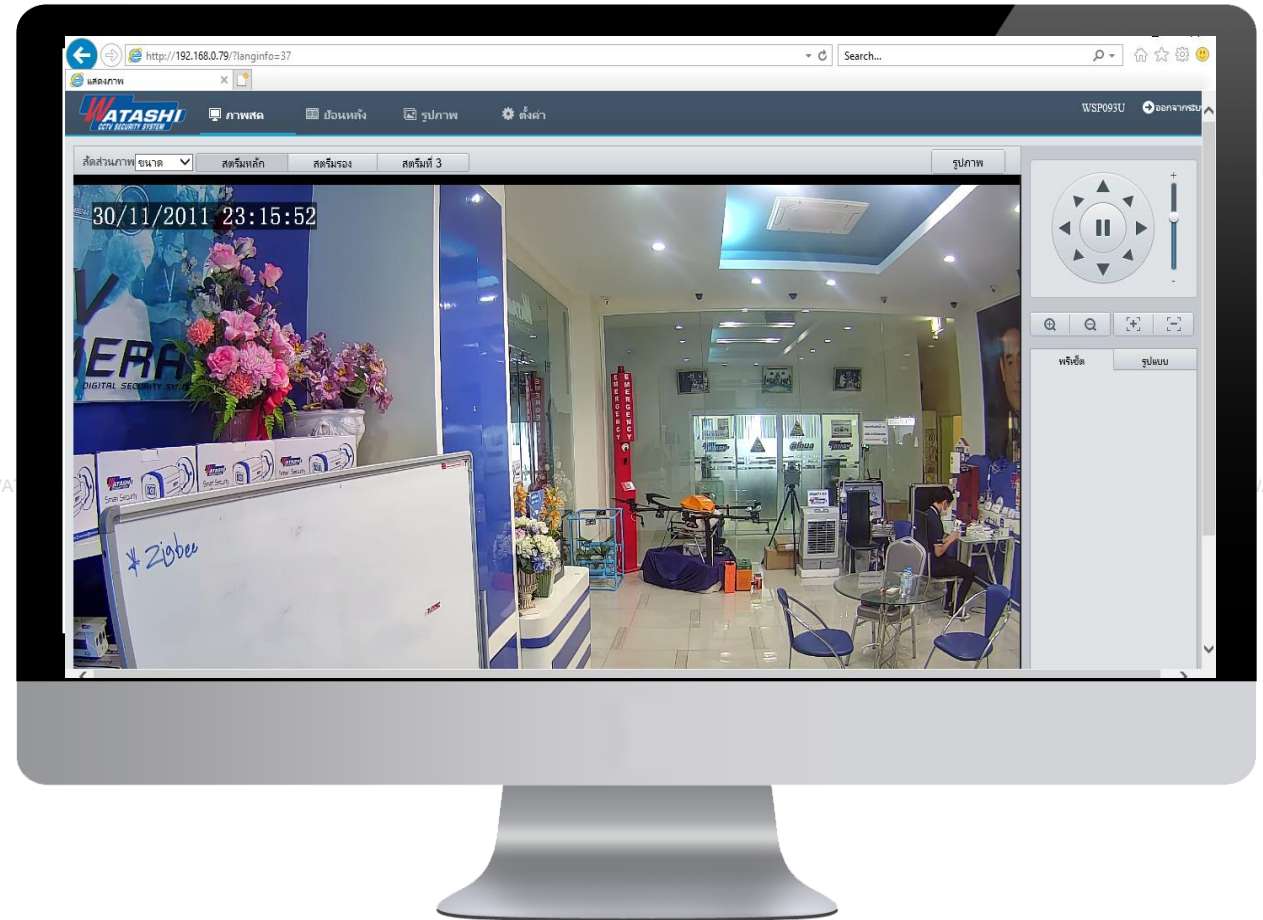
http://192.168.0.79/?langinfo=37

Search...

แสดงภาพ

WATASHI CCTV SECURITY SYSTEM

ภาพสด

ย้อนหลัง

รูปภาพ

ตั้งค่า

WSP093U

ออกจากระบบ

สัดส่วนภาพ ขนาด

สตรีมหลัก

สตรีมรอง

สตรีมที่ 3

รูปภาพ

30/11/2011 23:15:52

ERA

DIGITAL SECURITY SY

WATASHI

Smart Security

EMERGENCY

EMERGENCY

alhua

\* Zigbee

พรีเซ็ต

รูปแบบ